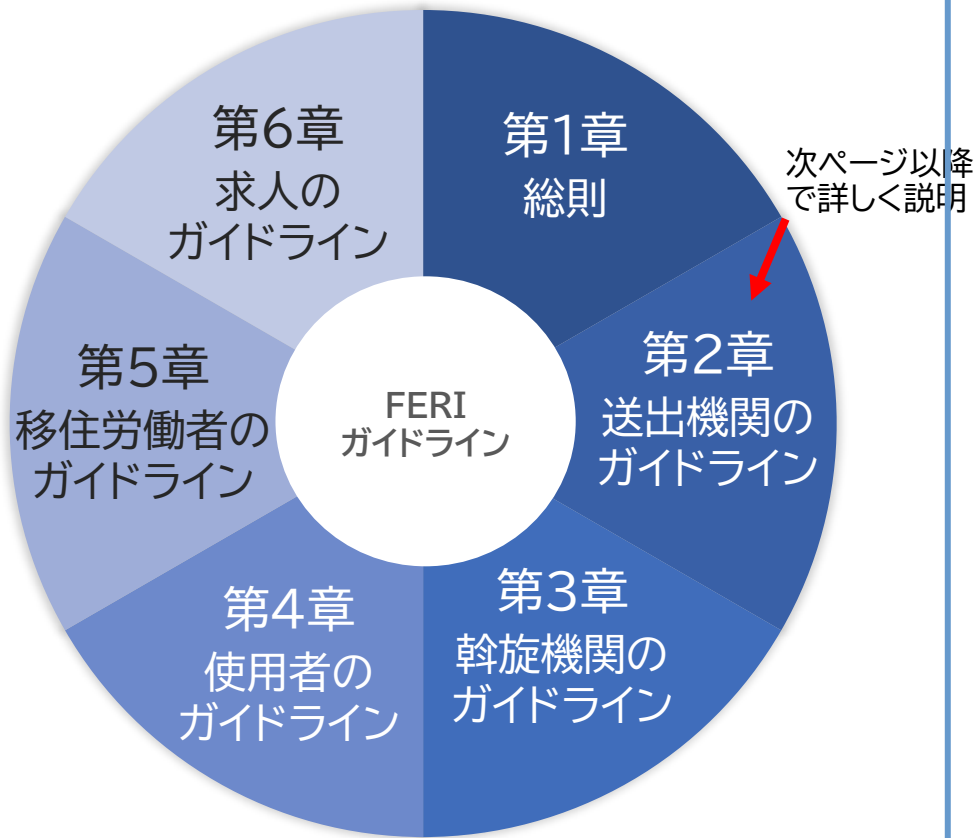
第6章
求人の
ガイドライン

第1章
総則

次ページ以降
で詳しく説明

第5章
移住労働者の
ガイドライン

FERI
ガイドライン

第2章
送出機関の
ガイドライン

第4章
使用者の
ガイドライン

第3章
斡旋機関の
ガイドライン